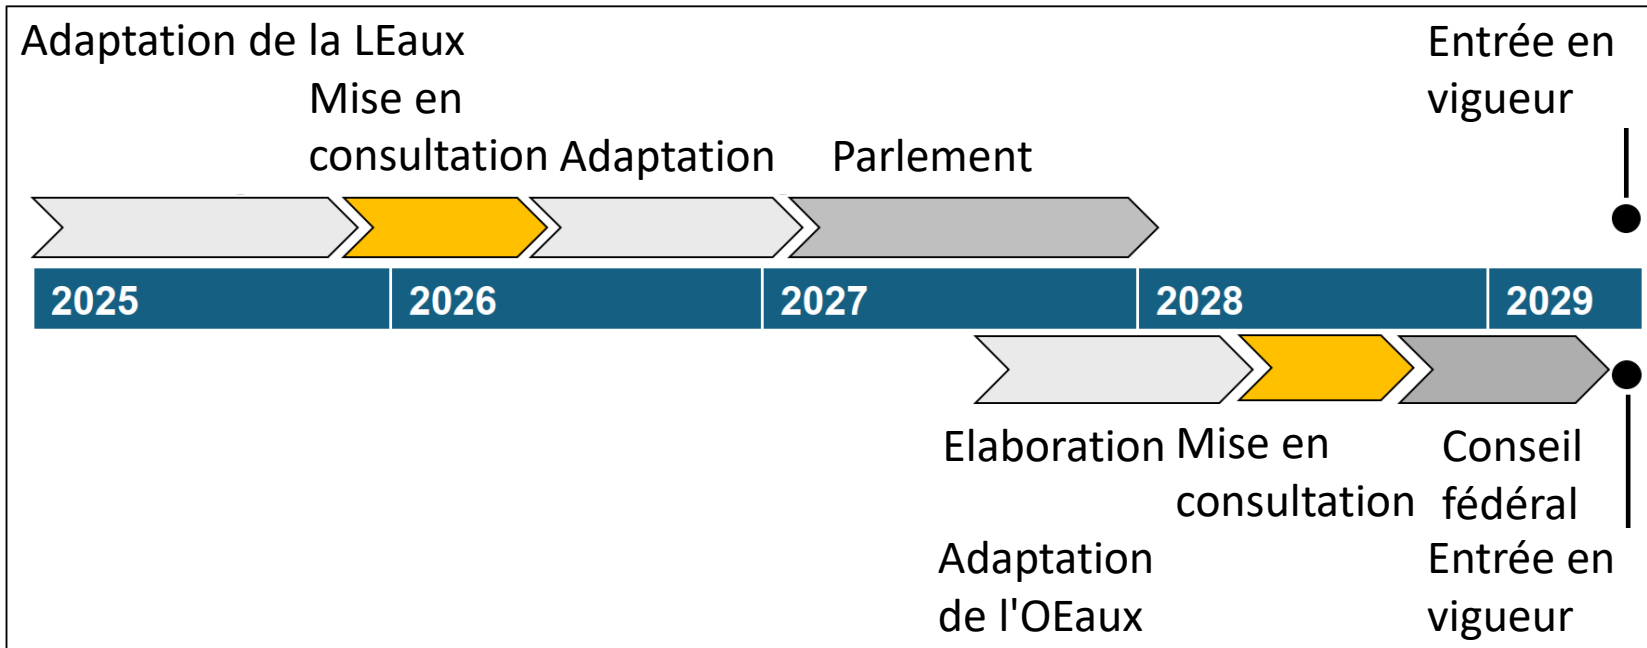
Adaptation de la LEaux

Mise en consultation

Adaptation

Parlement

Entrée en vigueur

2025

2026

2027

2028

2029

Elaboration

Mise en consultation

Conseil fédéral

Adaptation de l'OEaux

Entrée en vigueur